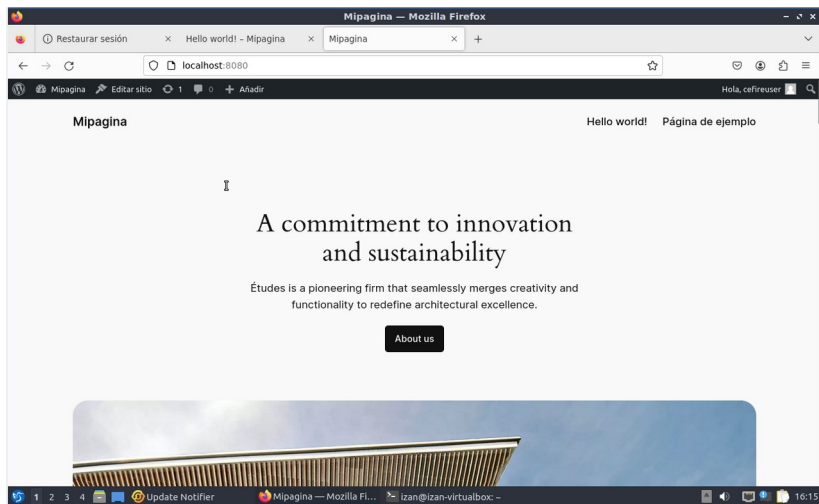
Mipagina — Mozilla Firefox

Restaurar sesión × Hello world! – Mipagina × Mipagina × +

localhost:8080

Mipagina Editar sitio 1 0 + Añadir Hola, cefireuser

Mipagina

Hello world! Página de ejemplo

A commitment to innovation and sustainability

Études is a pioneering firm that seamlessly merges creativity and functionality to redefine architectural excellence.

About us

1 2 3 4 Update Notifier Mipagina — Mozilla Fi... izan@izan-virtualbox: ~ 16:15